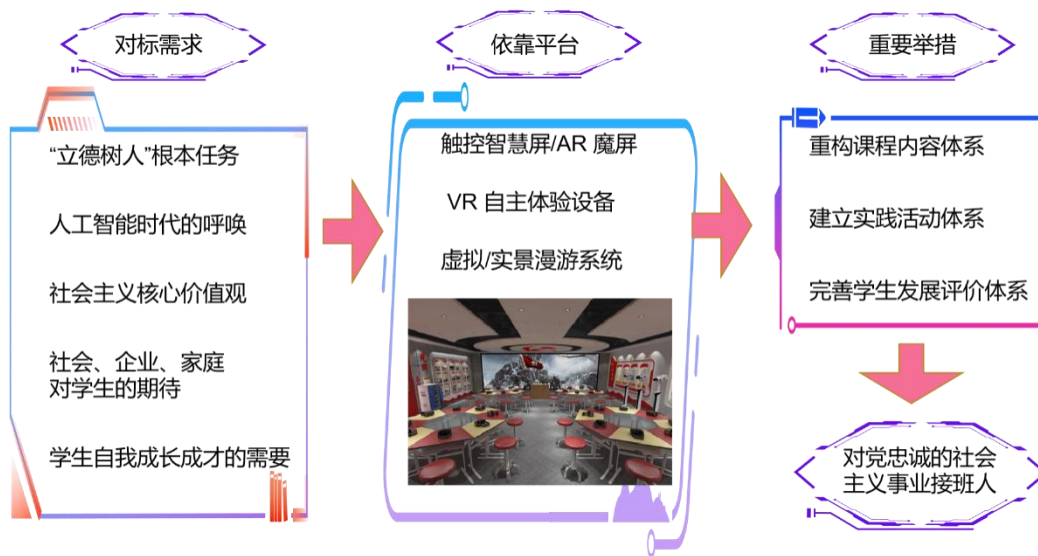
对标需求

“立德树人”根本任务

人工智能时代的呼唤

社会主义核心价值观

社会、企业、家庭对学生的期待

学生自我成长成才的需要

依靠平台

触控智慧屏/AR 魔屏

VR 自主体验设备

虚拟/实景漫游系统

重要举措

重构课程内容体系

建立实践活动体系

完善学生发展评价体系

对党忠诚的社会主义事业接班人